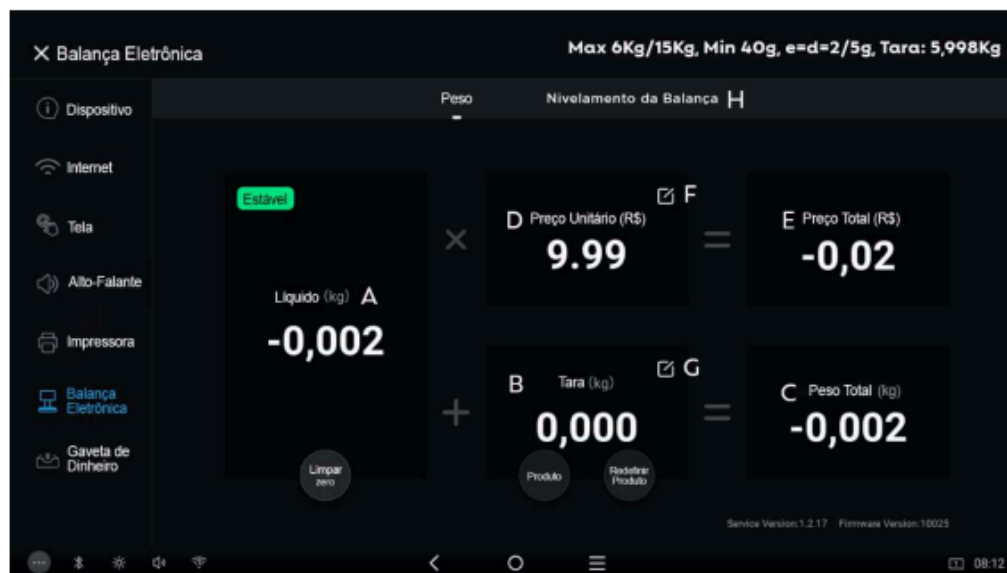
× Balança Eletrônica

Max 6Kg/15Kg, Min 40g, e=d=2/5g, Tara: 5,998Kg

Dispositivo

Internet

Tela

Alto-Falante

Impressora

Balança Eletrônica

Gaveta de Dinheiro

Peso

Nivelamento da Balança H

Estável

Líquido (kg) A

-0,002

Limpar zero

×

D Preço Unitário (R$) F

9.99

=

E Preço Total (R$)

-0,02

+

B Tara (kg) G

0,000

Produto

Redefinir Produto

=

C Peso Total (kg)

-0,002

Service Version:1.2.17 Firmware Version:10025

08:12